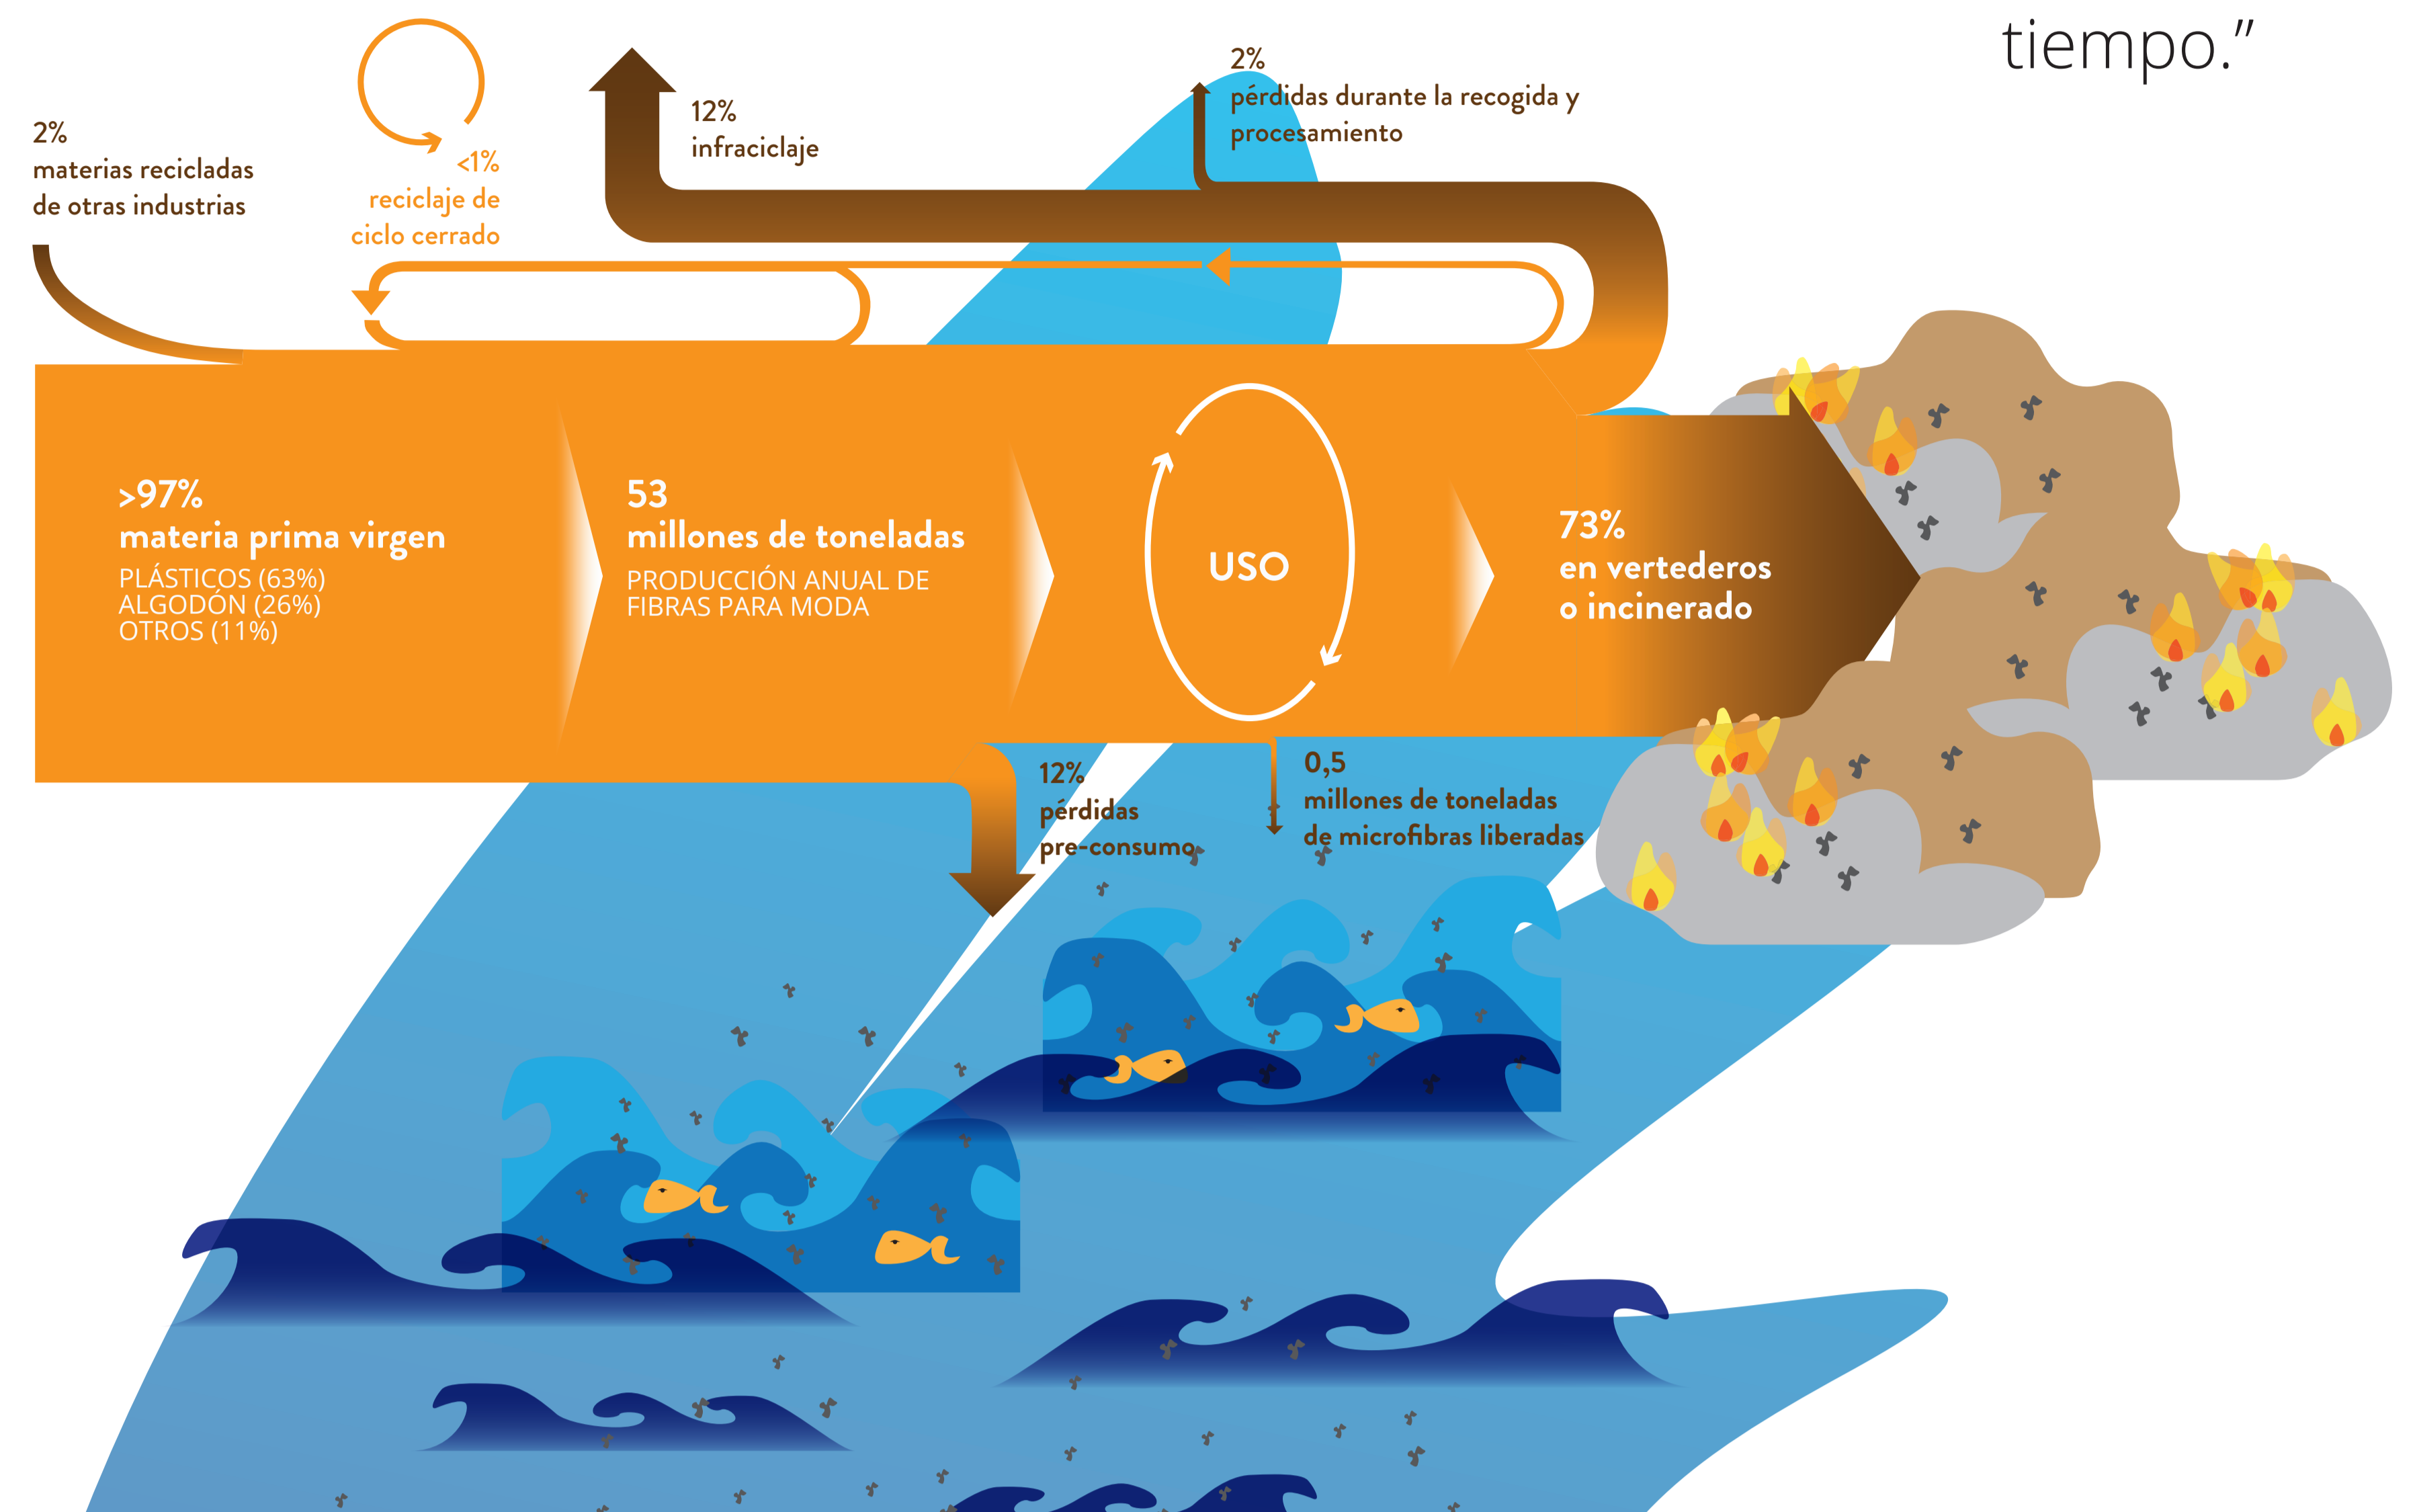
tiempo."

2%
materias recicladas de otras industrias

<1%
reciclaje de ciclo cerrado

12%
infraciclaje

2%
pérdidas durante la recogida y procesamiento

>97%
materia prima virgen
PLÁSTICOS (63%)
ALGODÓN (26%)
OTROS (11%)

53
millones de toneladas
PRODUCCIÓN ANUAL DE FIBRAS PARA MODA

USO

73%
en vertederos o incinerado

12%
pérdidas pre-consumo

0,5
millones de toneladas de microfibras liberadas